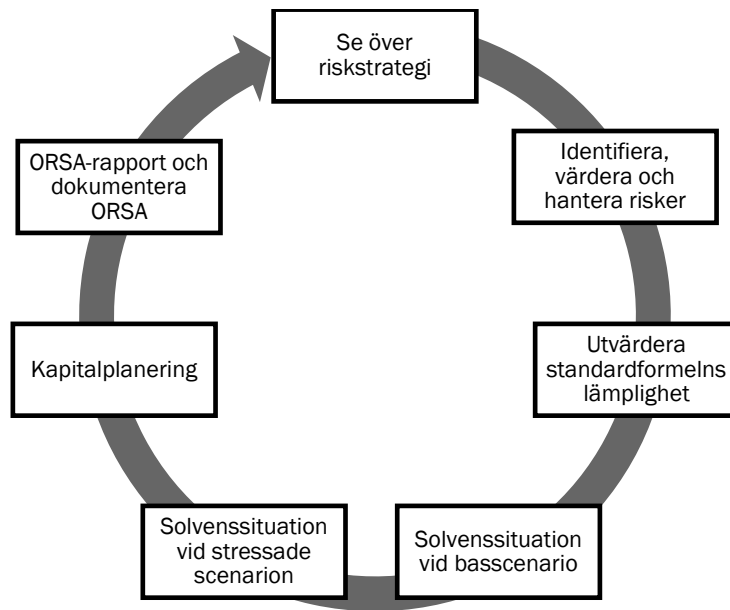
Se över riskstrategi

Identifiera, värdera och hantera risker

Utvärdera standardformelns lämplighet

Solvenssituation vid basscenario

Solvenssituation vid stressade scenarion

Kapitalplanering

ORSA-rapport och dokumentera ORSA